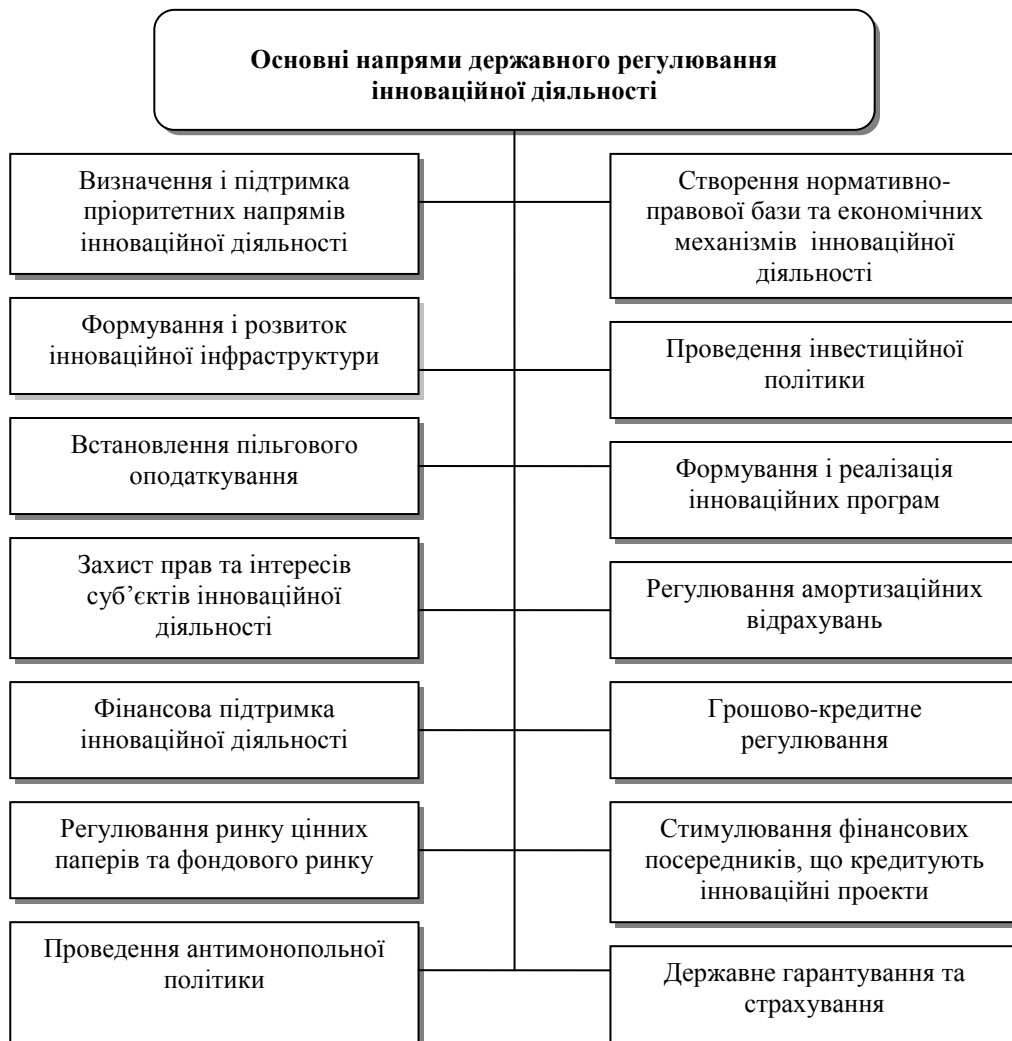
Основні напрями державного регулювання інноваційної діяльності

Визначення і підтримка пріоритетних напрямів інноваційної діяльності

Створення нормативно-правової бази та економічних механізмів інноваційної діяльності

Формування і розвиток інноваційної інфраструктури

Проведення інвестиційної політики

Встановлення пільгового оподаткування

Формування і реалізація інноваційних програм

Захист прав та інтересів суб'єктів інноваційної діяльності

Регулювання амортизаційних відрахувань

Фінансова підтримка інноваційної діяльності

Грошово-кредитне регулювання

Регулювання ринку цінних паперів та фондового ринку

Стимулювання фінансових посередників, що кредитують інноваційні проекти

Проведення антимонопольної політики

Державне гарантування та страхування